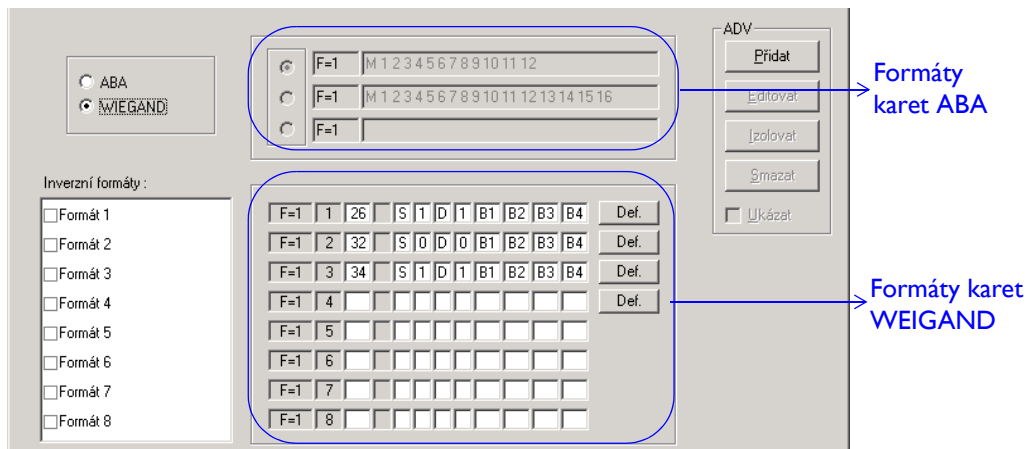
ABA
WIEGAND

F=1 M 1 2 3 4 5 6 7 8 9 10 11 12
F=1 M 1 2 3 4 5 6 7 8 9 10 11 12 13 14 15 16
F=1

ADV
Přidat
Editovat
Izolovat
Smazat
Ukázat

Formáty karet ABA

Inverzní formáty :
Formát 1
Formát 2
Formát 3
Formát 4
Formát 5
Formát 6
Formát 7
Formát 8

| F=1 | 1 | 26 | | S | 1 | D | 1 | B1 | B2 | B3 | B4 | Def. |
|---|---|---|---|---|---|---|---|---|---|---|---|---|
| F=1 | 2 | 32 | | S | 0 | D | 0 | B1 | B2 | B3 | B4 | Def. |
| F=1 | 3 | 34 | | S | 1 | D | 1 | B1 | B2 | B3 | B4 | Def. |
| F=1 | 4 | | | | | | | | | | | Def. |
| F=1 | 5 | | | | | | | | | | | |
| F=1 | 6 | | | | | | | | | | | |
| F=1 | 7 | | | | | | | | | | | |
| F=1 | 8 | | | | | | | | | | | |

Formáty karet WEIGAND